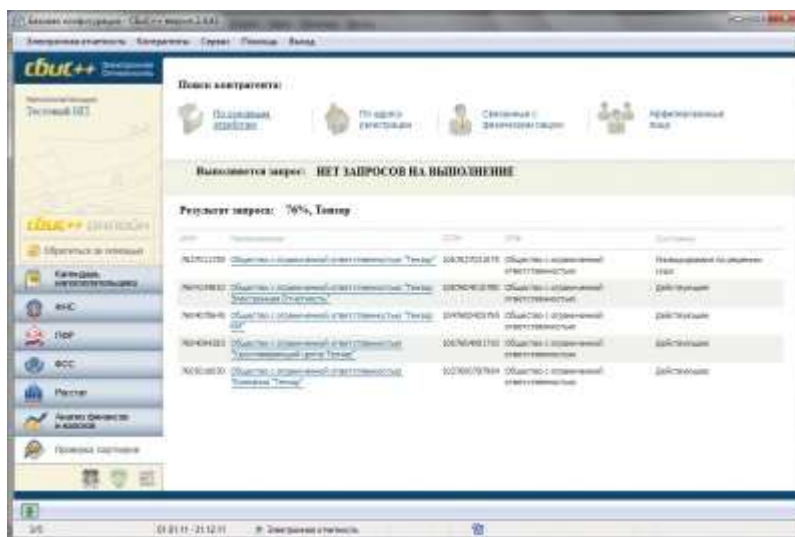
Бизнес конфигурация - СБиС++ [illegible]

Электронная отчетность Контрагенты Сервис Помощь Выход

СБиС++ Электронная Отчетность

Тестовый НП

СБиС++ онлайн

Обратиться за помощью

Календарь налогоплательщика

ФНС

ПФР

ФСС

Росстат

Анализ финансов и налогов

Проверка партнеров

Поиск контрагента:

По реквизитам агентам

По адресу регистрации

Связанные с физическими лицами

Аффилированные лица

Выполняется запрос: НЕТ ЗАПРОСОВ НА ВЫПОЛНЕНИЕ

Результат запроса: 76%, Тензор

| ИНН | Наименование | ОГРН | ОПФ | Состояние |
|---|---|---|---|---|
| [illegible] | Общество с ограниченной ответственностью "Тензор" | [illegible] | Общество с ограниченной ответственностью | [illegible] |
| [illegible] | Общество с ограниченной ответственностью "Тензор Электронная Отчетность" | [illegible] | Общество с ограниченной ответственностью | Действующее |
| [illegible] | Общество с ограниченной ответственностью "Тензор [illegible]" | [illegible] | Общество с ограниченной ответственностью | Действующее |
| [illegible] | Общество с ограниченной ответственностью "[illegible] Тензор" | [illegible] | Общество с ограниченной ответственностью | Действующее |
| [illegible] | Общество с ограниченной ответственностью Компания "Тензор" | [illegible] | Общество с ограниченной ответственностью | Действующее |

3/5 01.01.11 - 31.12.11 Электронная отчетность